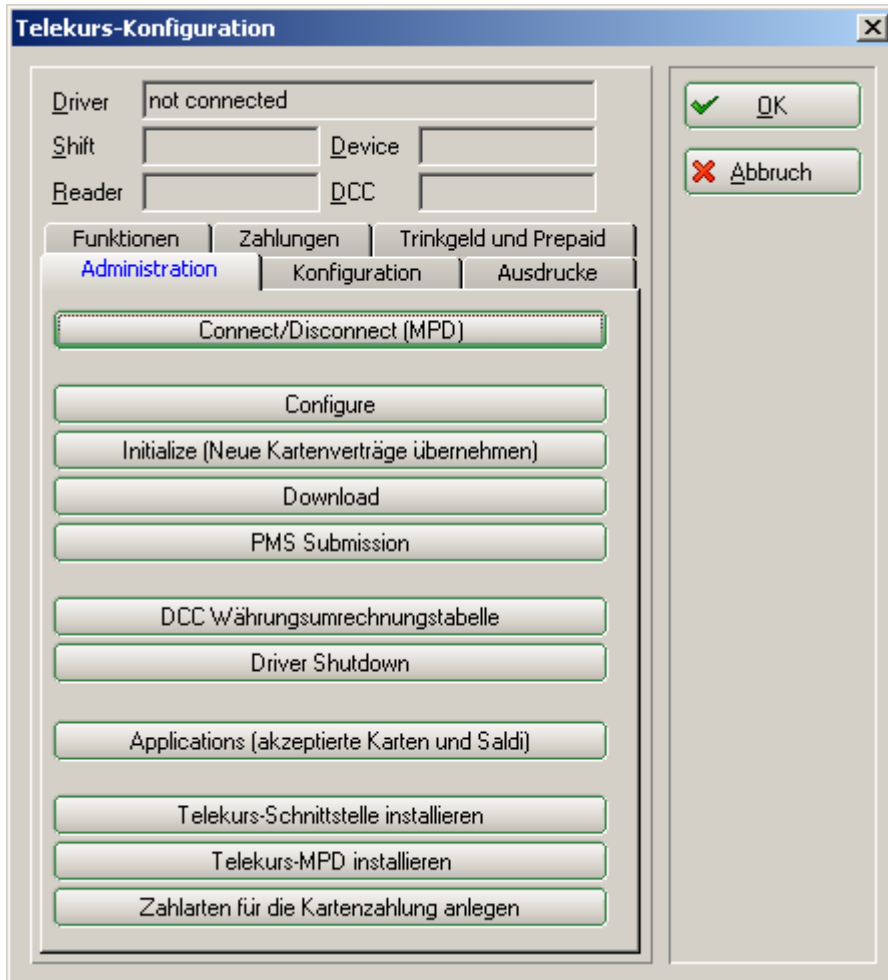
Telekurs-Konfiguration

×

Driver not connected

Shift

Device

Reader

DCC

OK

Abbruch

Funktionen

Zahlungen

Trinkgeld und Prepaid

Administration

Konfiguration

Ausdrucke

Connect/Disconnect (MPD)

Configure

Initialize (Neue Kartenverträge übernehmen)

Download

PMS Submission

DCC Währungsumrechnungstabelle

Driver Shutdown

Applications (akzeptierte Karten und Saldi)

Telekurs-Schnittstelle installieren

Telekurs-MPD installieren

Zahlarten für die Kartenzahlung anlegen